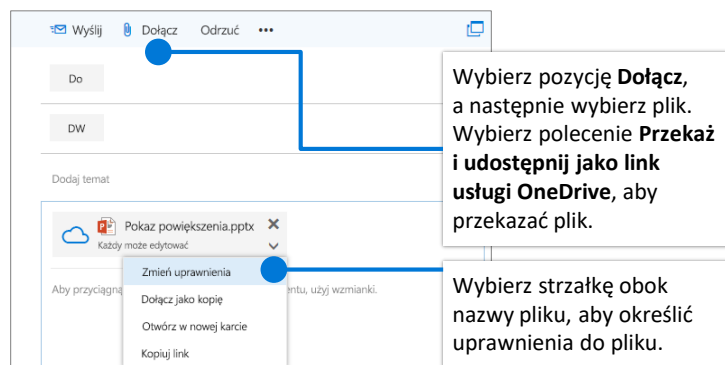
Wyślij Dołącz Odrzuć •••

Do

DW

Dodaj temat

Pokaz powiększenia.pptx
Każdy może edytować

Zmień uprawnienia
Dołącz jako kopię
Otwórz w nowej karcie
Kopiuj link

Aby przyciągną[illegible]entu, użyj wzmianki.

Wybierz pozycję **Dołącz**, a następnie wybierz plik. Wybierz polecenie **Przekaż i udostępnij jako link usługi OneDrive**, aby przekazać plik.

Wybierz strzałkę obok nazwy pliku, aby określić uprawnienia do pliku.